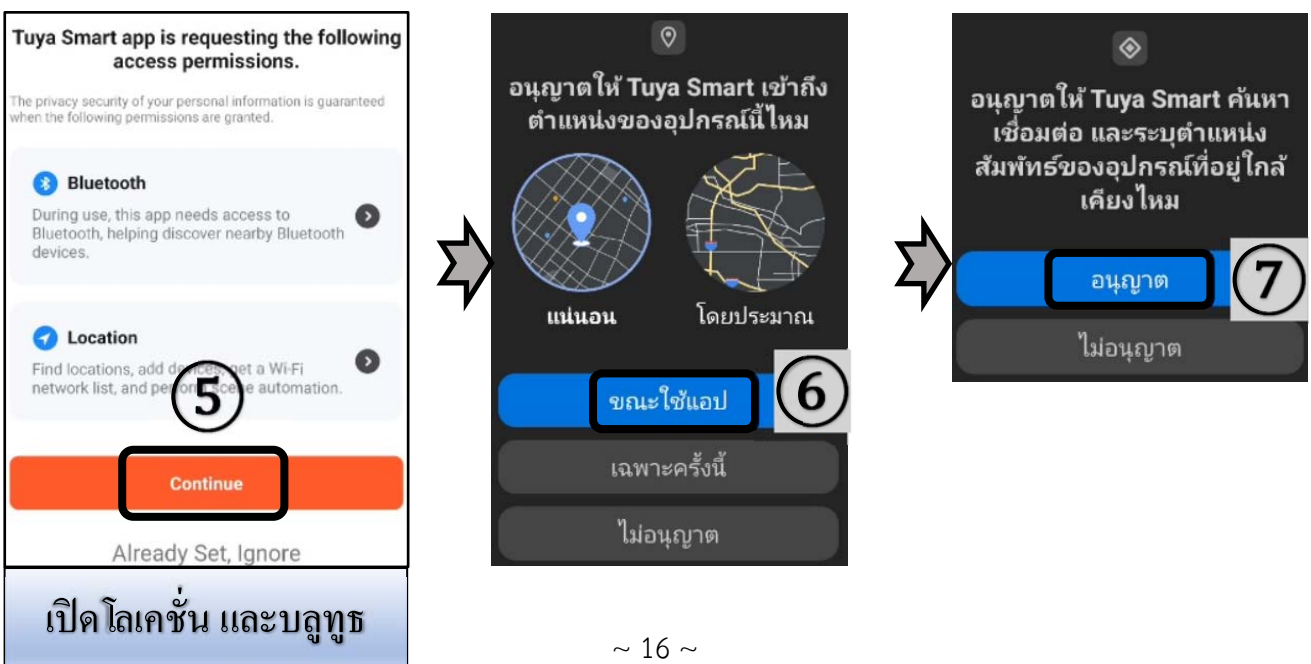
Tuya Smart app is requesting the following access permissions.

The privacy security of your personal information is guaranteed when the following permissions are granted.

Bluetooth

During use, this app needs access to Bluetooth, helping discover nearby Bluetooth devices.

Location

Find locations, add de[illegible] get a Wi-Fi network list, and per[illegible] scene automation.

5

Continue

Already Set, Ignore

เปิดโลเคชั่น และบลูทูธ

อนุญาตให้ Tuya Smart เข้าถึงตำแหน่งของอุปกรณ์นี้ไหม

แน่นอน

โดยประมาณ

ขณะใช้แอป

6

เฉพาะครั้งนี้

ไม่อนุญาต

อนุญาตให้ Tuya Smart ค้นหา เชื่อมต่อ และระบุตำแหน่งสัมพัทธ์ของอุปกรณ์ที่อยู่ใกล้เคียงไหม

อนุญาต

7

ไม่อนุญาต

~ 16 ~